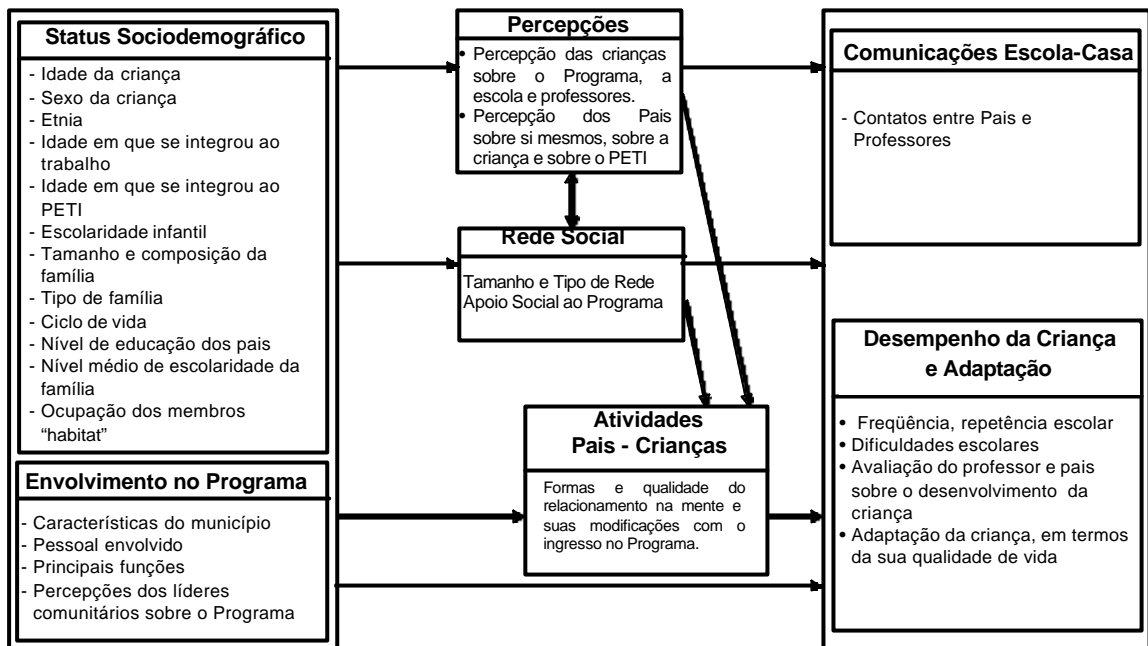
Status Sociodemográfico

- Idade da criança
- Sexo da criança
- Etnia
- Idade em que se integrou ao trabalho
- Idade em que se integrou ao PETI
- Escolaridade infantil
- Tamanho e composição da família
- Tipo de família
- Ciclo de vida
- Nível de educação dos pais
- Nível médio de escolaridade da família
- Ocupação dos membros "habitat"

Envolvimento no Programa

- Características do município
- Pessoal envolvido
- Principais funções
- Percepções dos líderes comunitários sobre o Programa

Percepções

• Percepção das crianças sobre o Programa, a escola e professores.
• Percepção dos Pais sobre si mesmos, sobre a criança e sobre o PETI

Rede Social

Tamanho e Tipo de Rede
Apoio Social ao Programa

Atividades
Pais - Crianças

Formas e qualidade do relacionamento na mente e suas modificações com o ingresso no Programa.

Comunicações Escola-Casa

- Contatos entre Pais e Professores

Desempenho da Criança e Adaptação

• Freqüência, repetência escolar
• Dificuldades escolares
• Avaliação do professor e pais sobre o desenvolvimento da criança
• Adaptação da criança, em termos da sua qualidade de vida